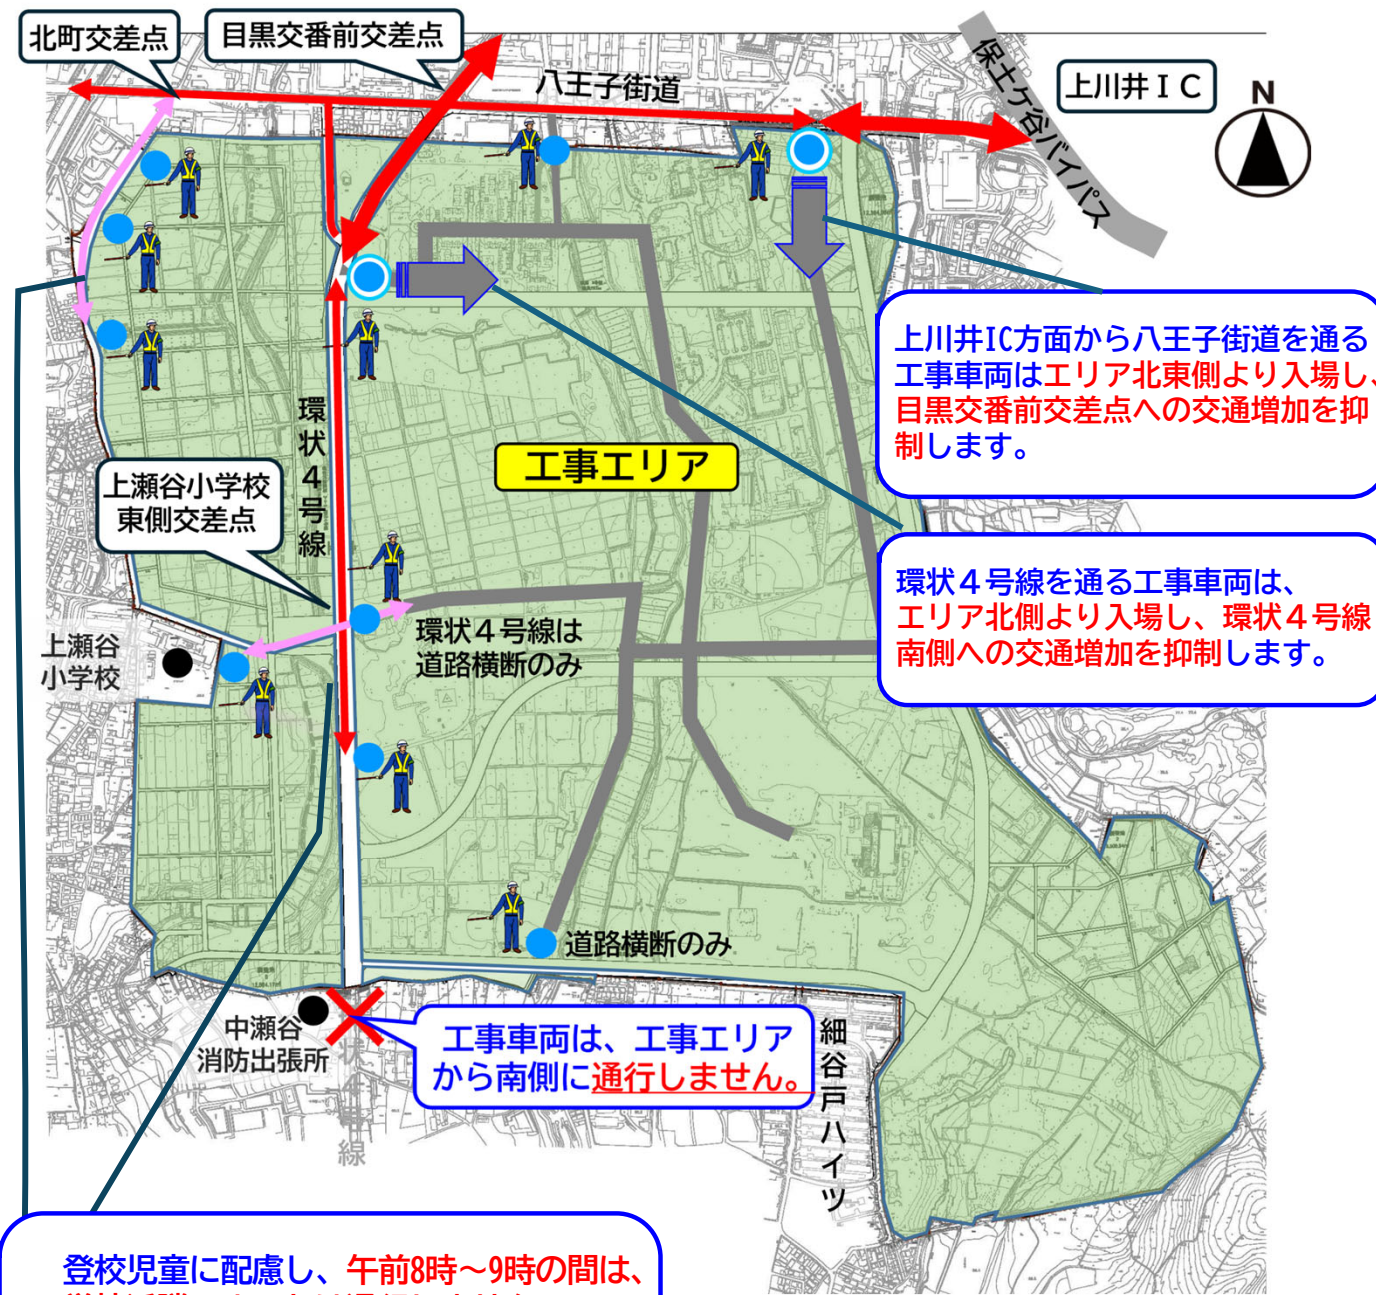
北町交差点

目黒交番前交差点

八王子街道

保土ケ谷バイパス

上川井ＩＣ

N

上川井IC方面から八王子街道を通る工事車両はエリア北東側より入場し、目黒交番前交差点への交通増加を抑制します。

環状４号線

工事エリア

上瀬谷小学校東側交差点

環状４号線を通る工事車両は、エリア北側より入場し、環状４号線南側への交通増加を抑制します。

上瀬谷小学校

環状４号線は道路横断のみ

道路横断のみ

中瀬谷消防出張所

工事車両は、工事エリアから南側に通行しません。

細谷戸ハイツ

線

登校児童に配慮し、午前8時～9時の間は、

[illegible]